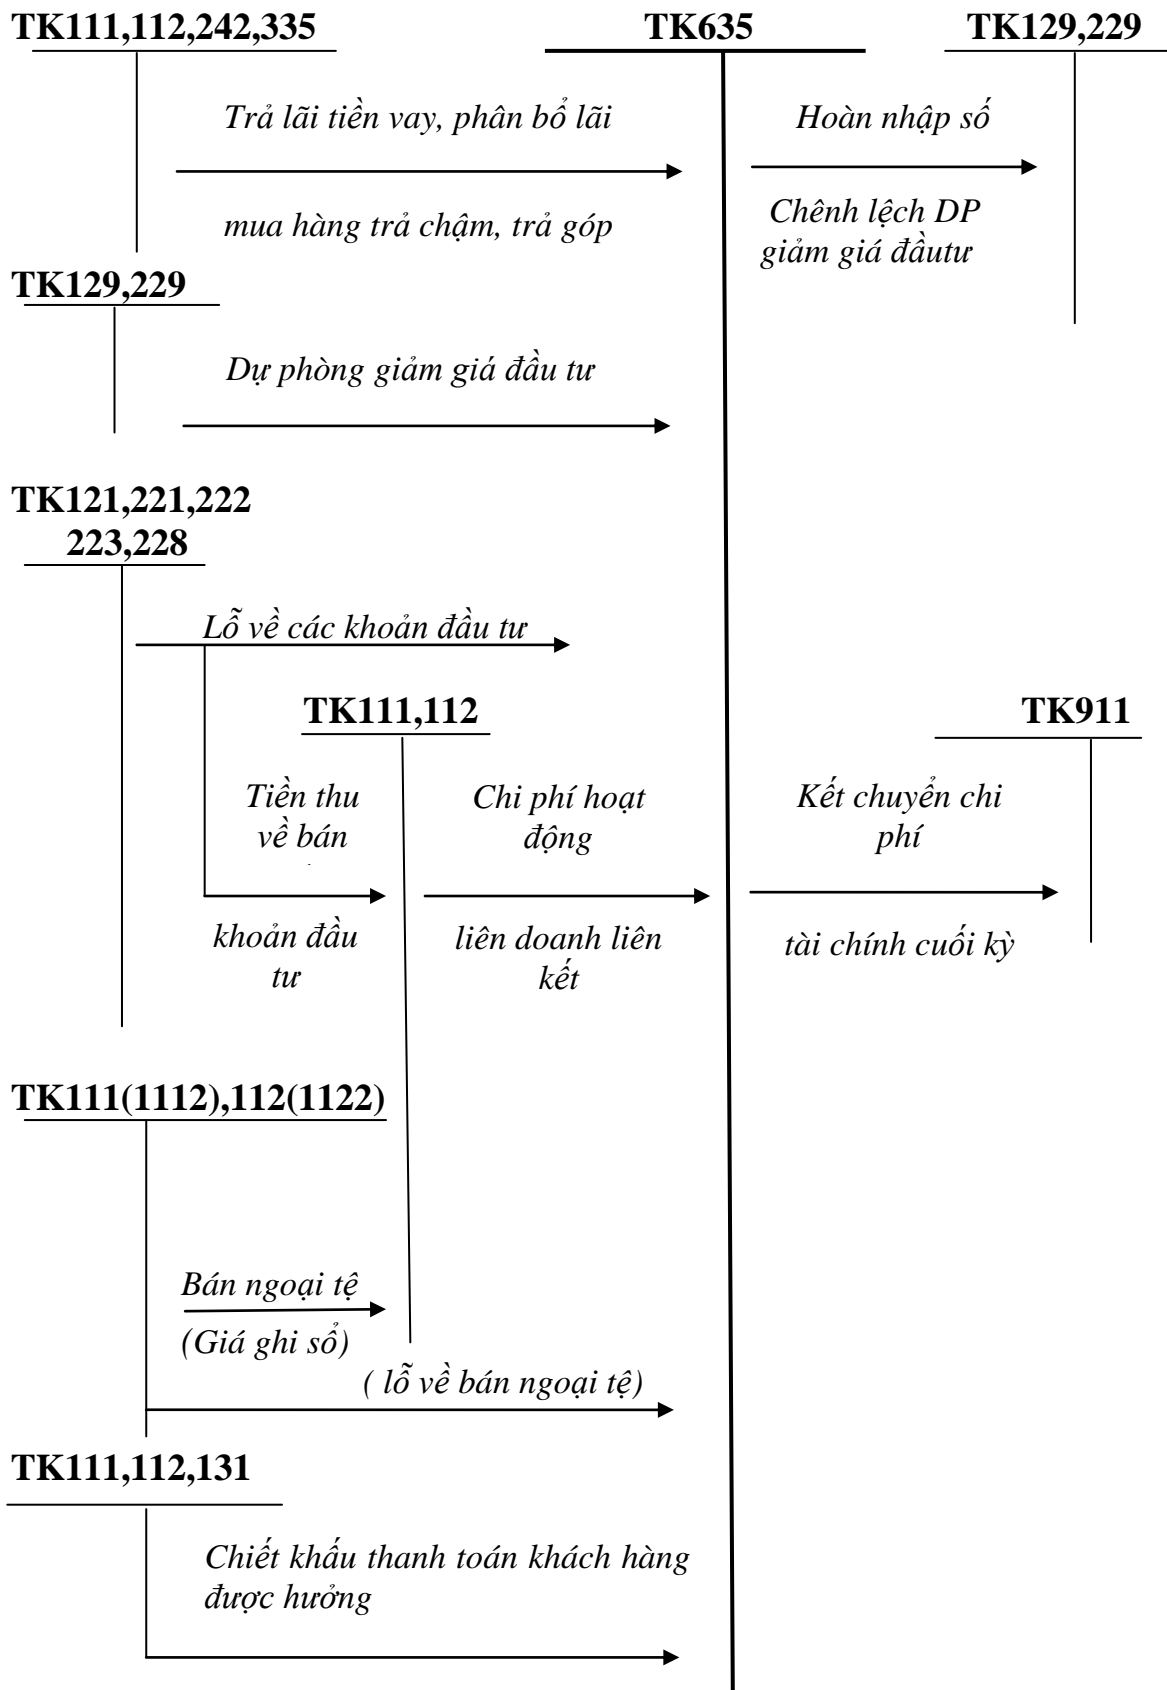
TK111,112,242,335

TK635

TK129,229

Trả lãi tiền vay, phân bổ lãi

mua hàng trả chậm, trả góp

Hoàn nhập số

Chênh lệch DP giảm giá đầutư

TK129,229

Dự phòng giảm giá đầu tư

TK121,221,222 223,228

Lỗ về các khoản đầu tư

TK111,112

TK911

Tiền thu về bán

khoản đầu tư

Chi phí hoạt động

liên doanh liên kết

Kết chuyển chi phí

tài chính cuối kỳ

TK111(1112),112(1122)

Bán ngoại tệ

(Giá ghi sổ)

( lỗ về bán ngoại tệ)

TK111,112,131

Chiết khấu thanh toán khách hàng được hưởng